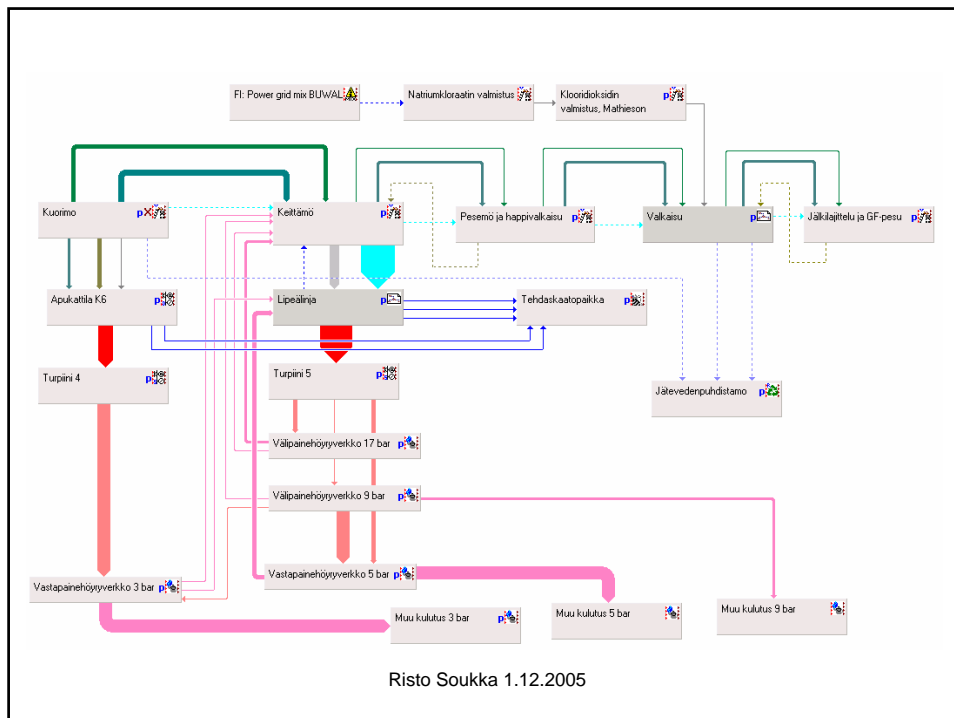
FI: Power grid mix BUWAL

Natriumkloraatin valmistus

Klooridioksidin valmistus, Mathieson

Kuorimo

Keittämö

Pesemö ja happivalkaisu

Valkaisu

Jälkilajittelu ja GF-pesu

Apukattila K6

Lipeälinja

Tehdaskaatopaikka

Turpiini 4

Turpiini 5

Jätevedenpuhdistamo

Välipainehöyryverkko 17 bar

Välipainehöyryverkko 9 bar

Vastapainehöyryverkko 3 bar

Vastapainehöyryverkko 5 bar

Muu kulutus 3 bar

Muu kulutus 5 bar

Muu kulutus 9 bar

Risto Soukka 1.12.2005